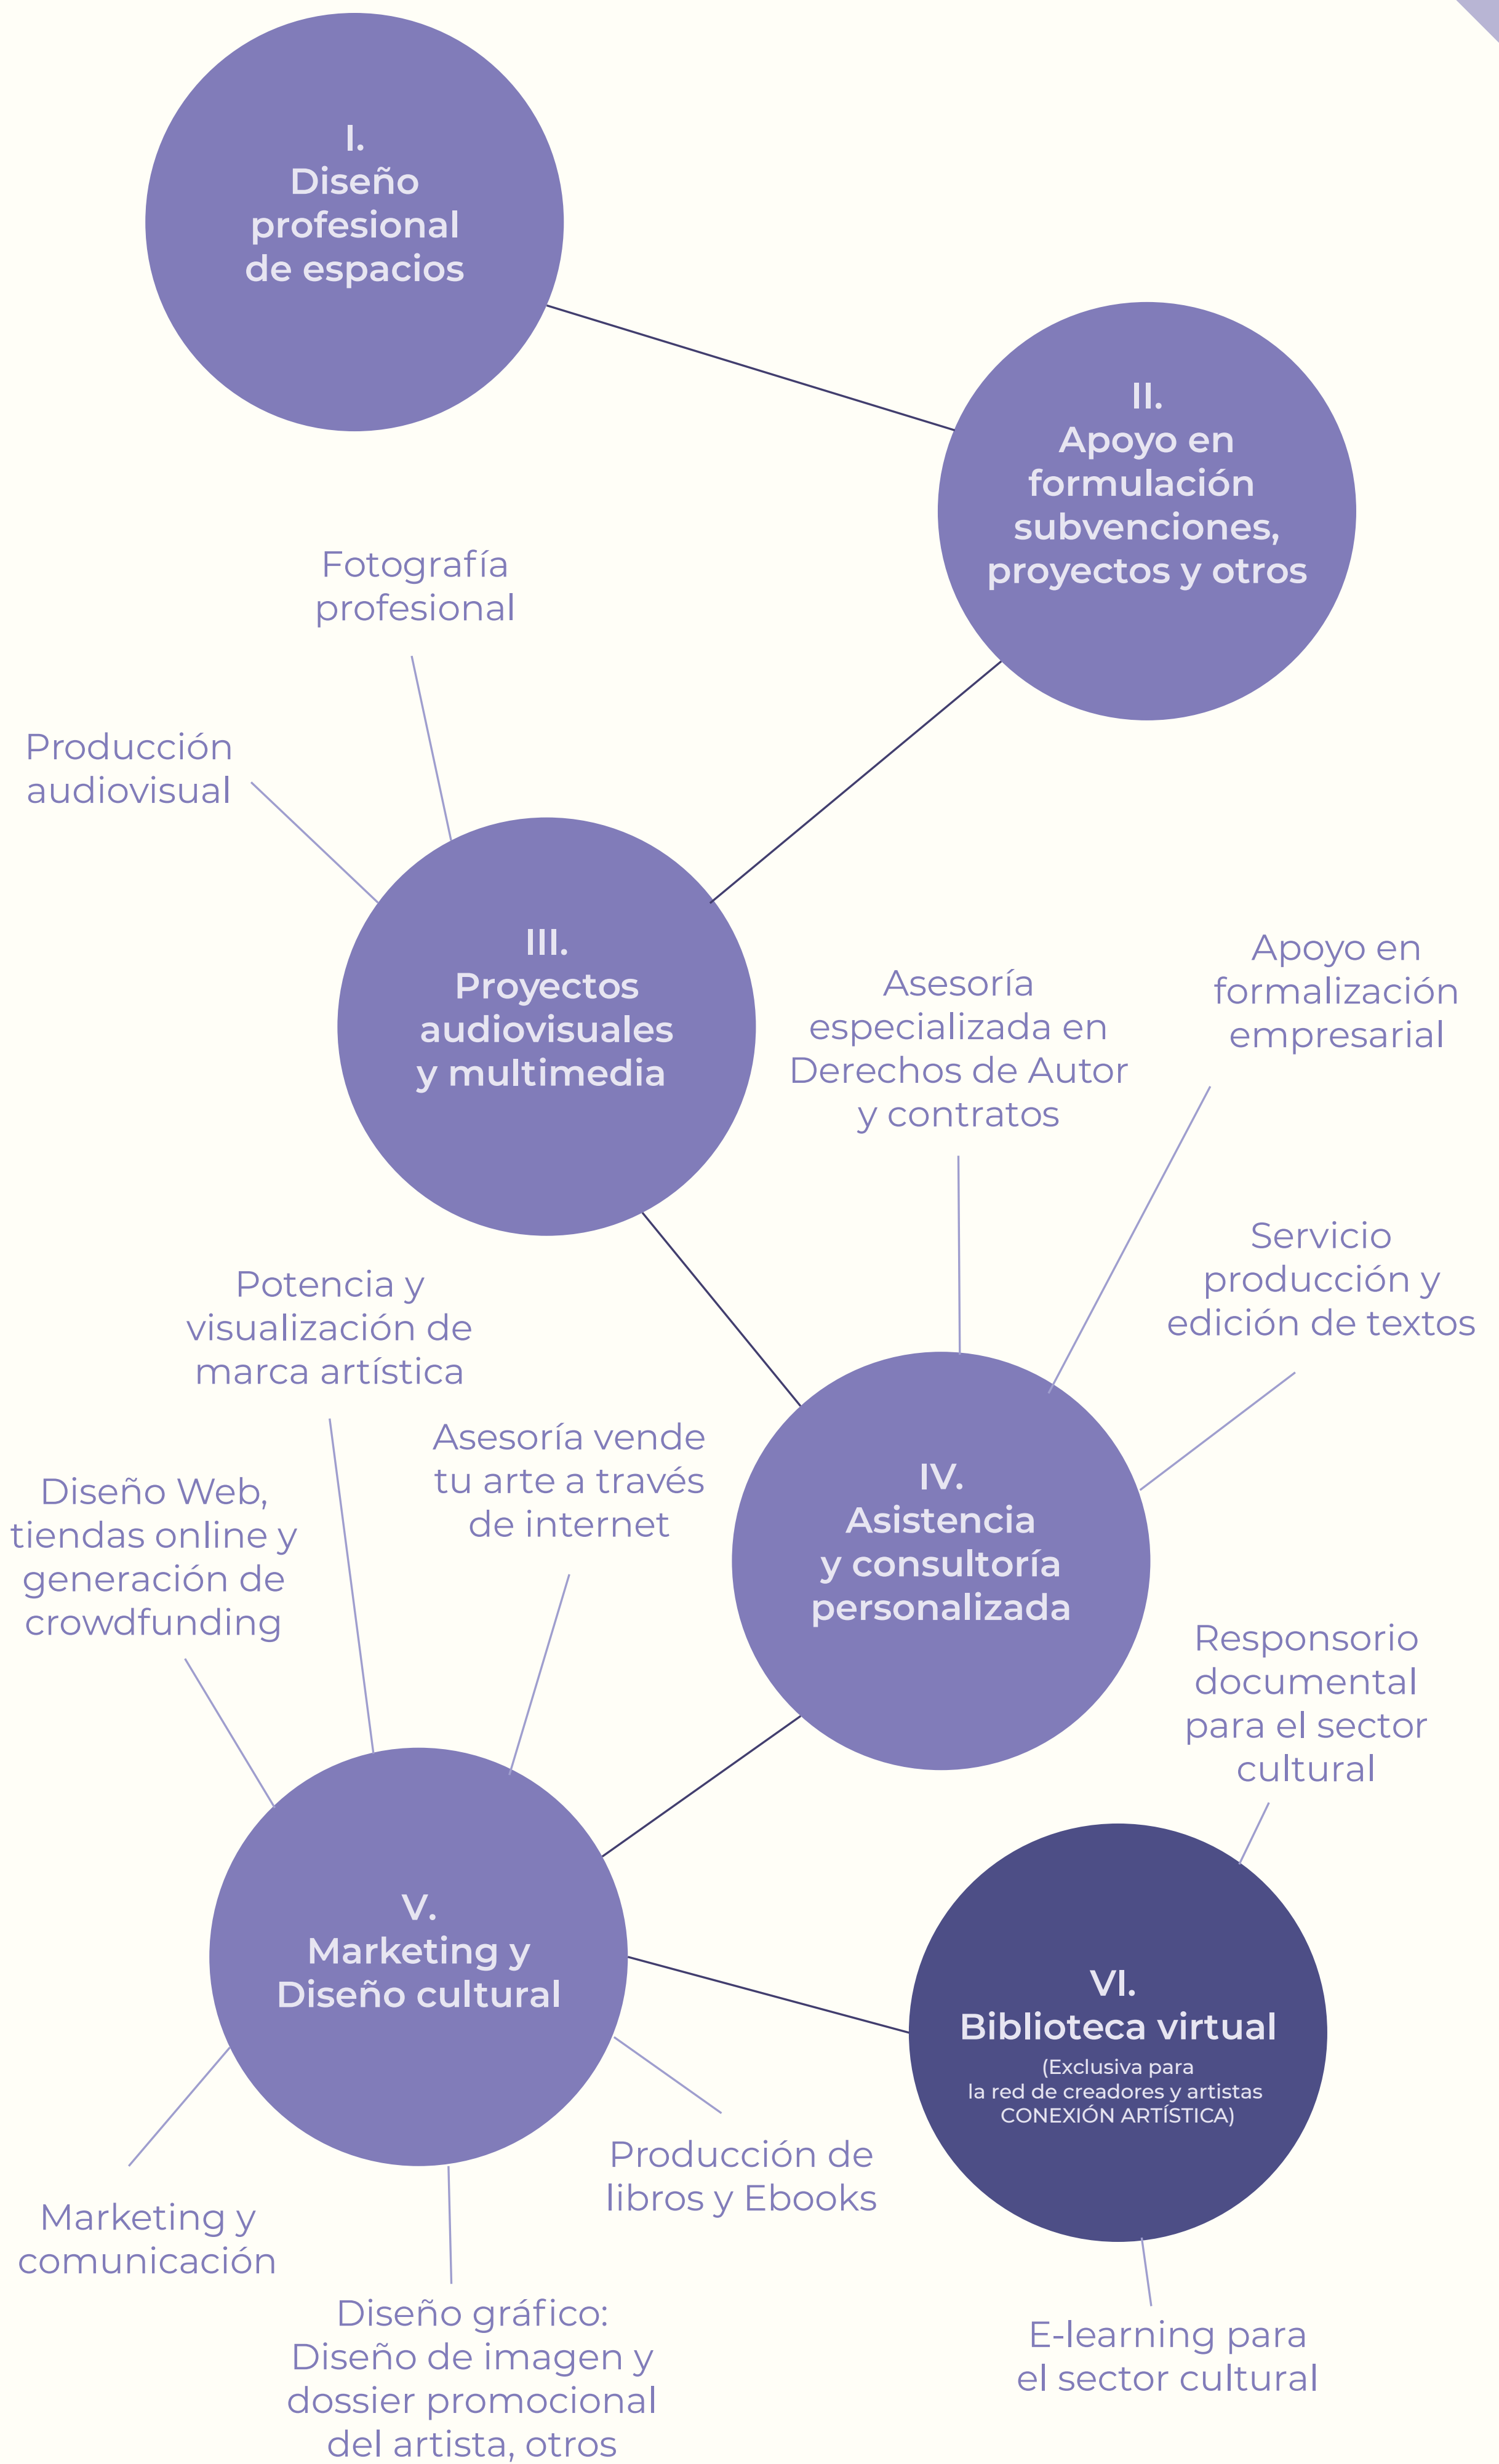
I.
Diseño profesional de espacios

II.
Apoyo en formulación subvenciones, proyectos y otros

Fotografía profesional

Producción audiovisual

III.
Proyectos audiovisuales y multimedia

Asesoría especializada en Derechos de Autor y contratos

Apoyo en formalización empresarial

Servicio producción y edición de textos

Potencia y visualización de marca artística

Asesoría vende tu arte a través de internet

Diseño Web, tiendas online y generación de crowdfunding

IV.
Asistencia y consultoría personalizada

Responsorio documental para el sector cultural

V.
Marketing y Diseño cultural

VI.
Biblioteca virtual
(Exclusiva para la red de creadores y artistas CONEXIÓN ARTÍSTICA)

Producción de libros y Ebooks

Marketing y comunicación

Diseño gráfico: Diseño de imagen y dossier promocional del artista, otros

E-learning para el sector cultural